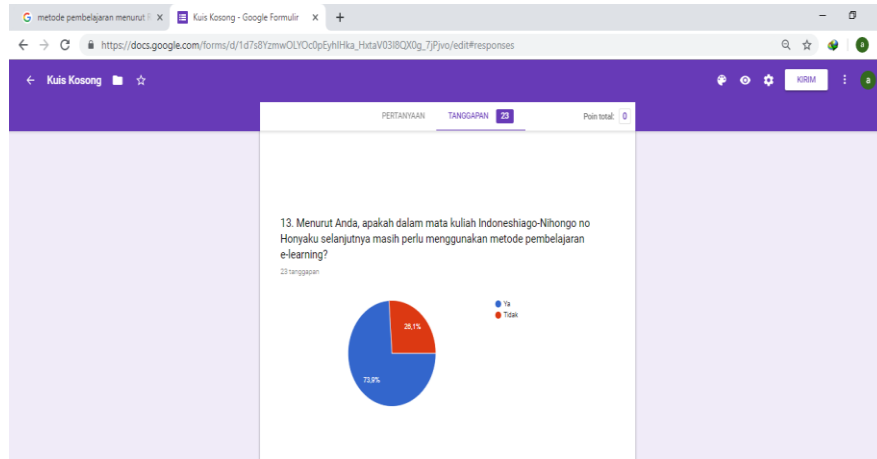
G metode pembelajaran menurut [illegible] ×
Kuis Kosong - Google Formulir ×
+

https://docs.google.com/forms/d/1d7s8YzmwOLYOc0pEyhlHka_HxtaV03I8QX0g_7jPjvo/edit#responses

a

Kuis Kosong

KIRIM

a

PERTANYAAN TANGGAPAN 23 Poin total: 0

13. Menurut Anda, apakah dalam mata kuliah Indoneshiago-Nihongo no Honyaku selanjutnya masih perlu menggunakan metode pembelajaran e-learning?

23 tanggapan

Ya
Tidak

26,1%
73,9%